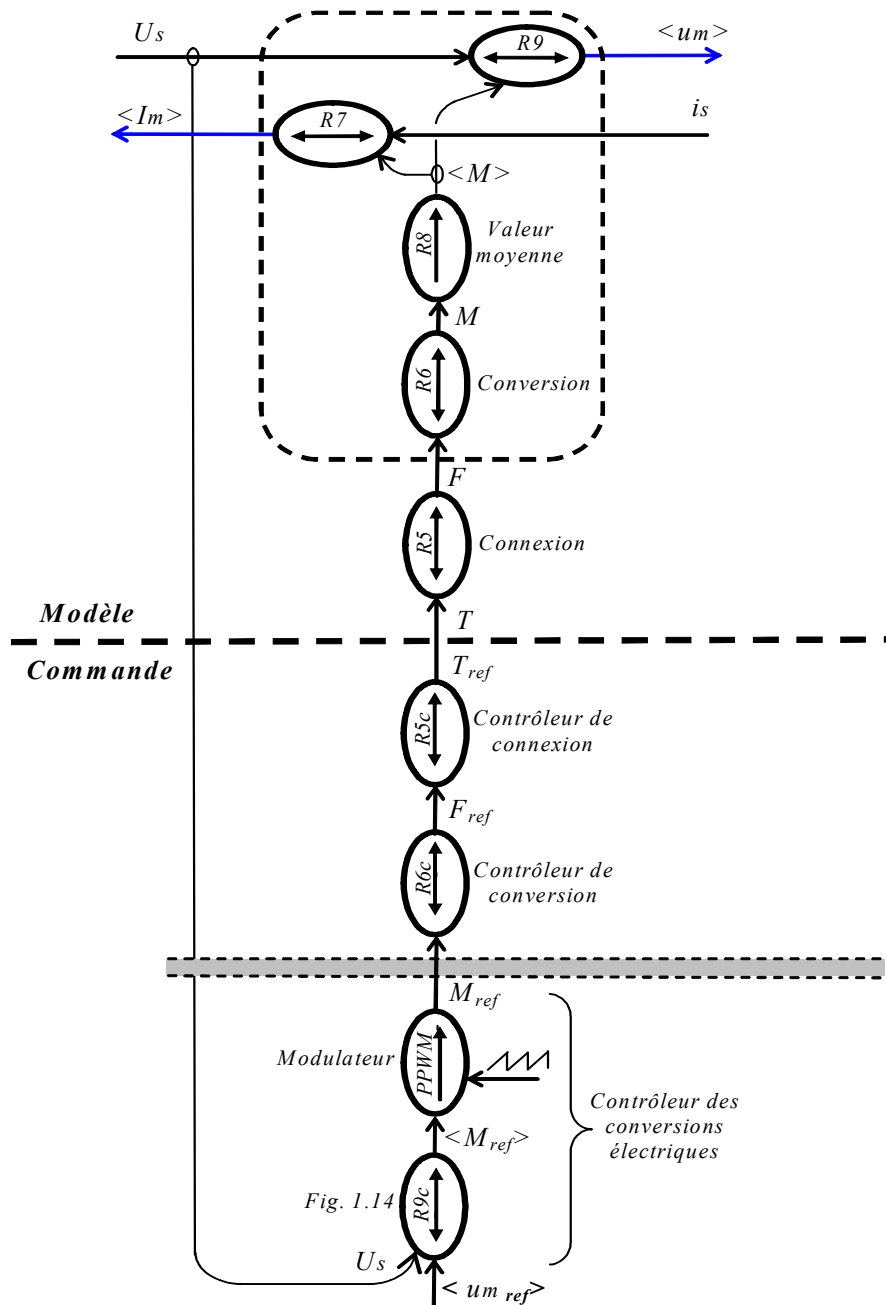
$U_s$

R9

$<u_m>$

$<I_m>$

R7

$i_s$

$<M>$

R8

Valeur moyenne

$M$

R6

Conversion

$F$

R5

Connexion

Modèle

$T$

Commande

$T_{ref}$

R5c

Contrôleur de connexion

$F_{ref}$

R6c

Contrôleur de conversion

$M_{ref}$

Modulateur

PPWM

Contrôleur des conversions électriques

$<M_{ref}>$

Fig. 1.14

R9c

$U_s$

$< u_{m\,ref}>$